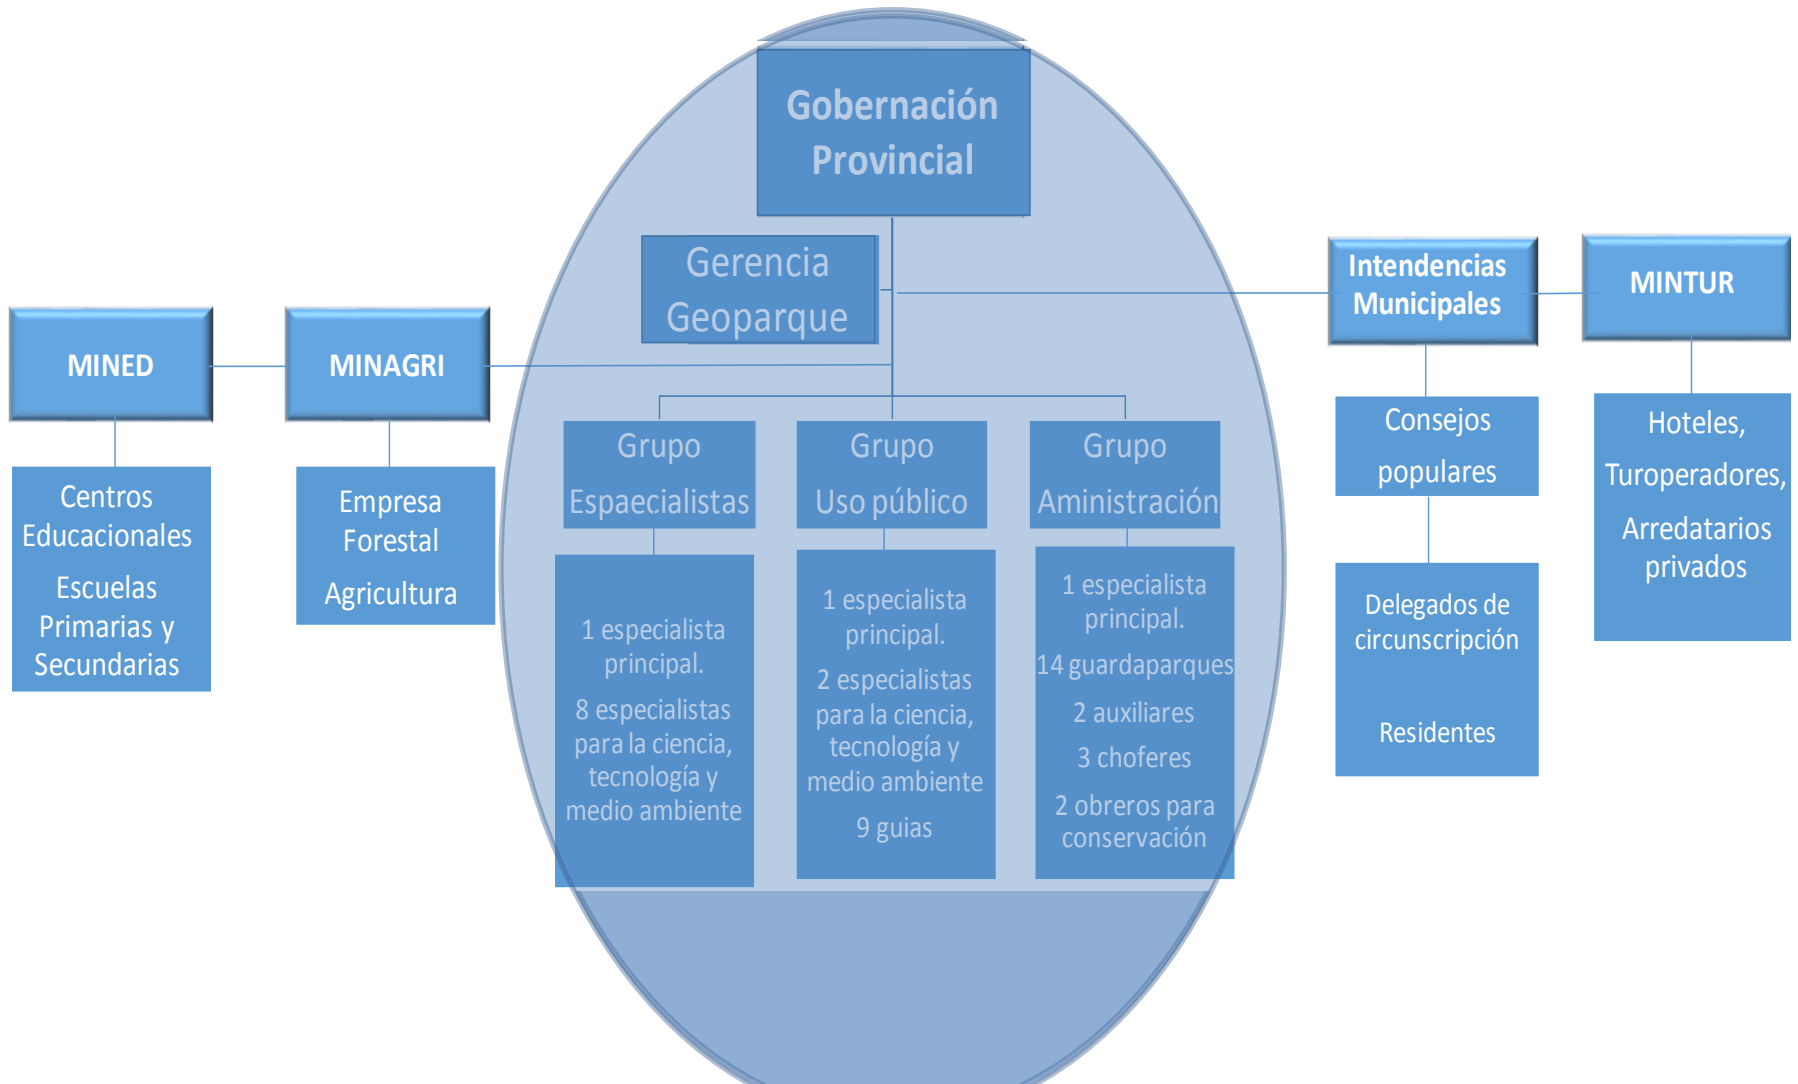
Gobernación Provincial

Gerencia Geoparque

MINED

Centros Educacionales

Escuelas Primarias y Secundarias

MINAGRI

Empresa Forestal

Agricultura

Grupo Espaecialistas

1 especialista principal.

8 especialistas para la ciencia, tecnología y medio ambiente

Grupo Uso público

1 especialista principal.

2 especialistas para la ciencia, tecnología y medio ambiente

9 guias

Grupo Aministración

1 especialista principal.

14 guardaparques

2 auxiliares

3 choferes

2 obreros para conservación

Intendencias Municipales

Consejos populares

Delegados de circunscripción

Residentes

MINTUR

Hoteles, Turoperadores, Arredatarios privados